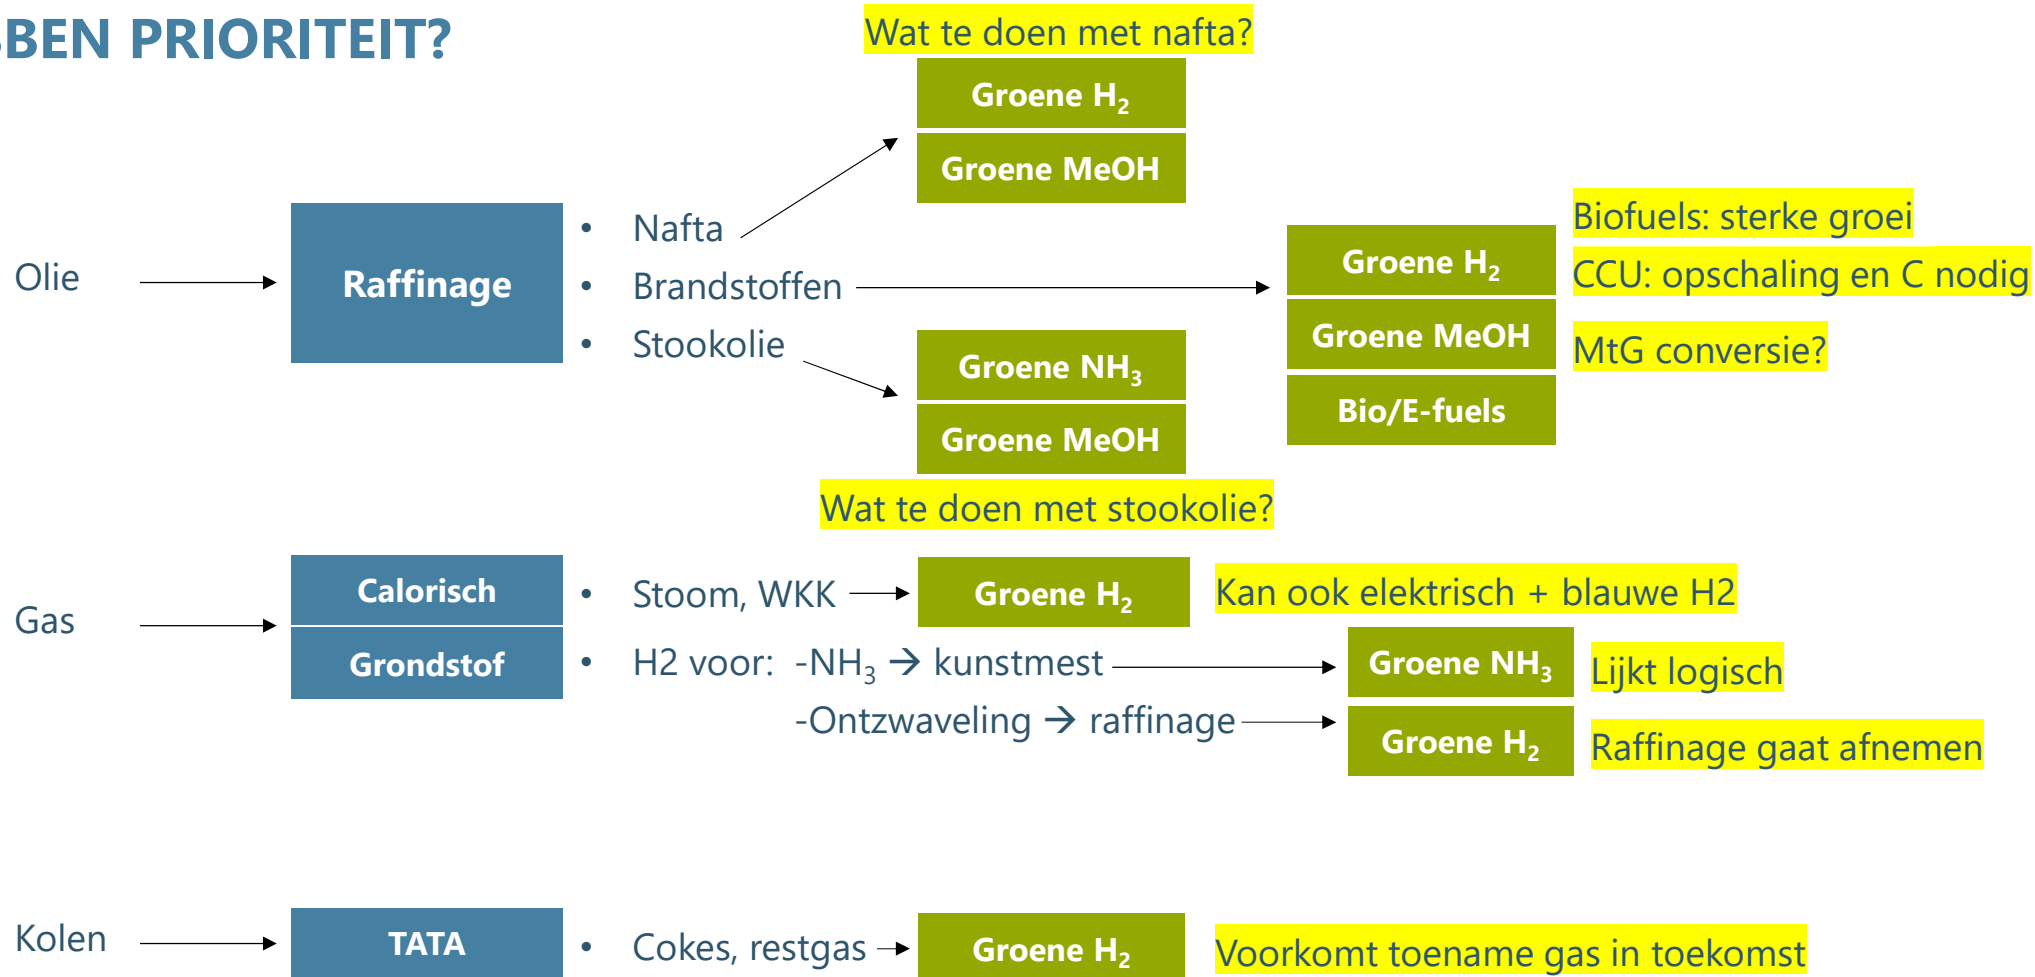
BEN PRIORITEIT?

Wat te doen met nafta?

Groene $H_2$

Groene MeOH

Olie

Raffinage

- Nafta
- Brandstoffen
- Stookolie

Groene $H_2$

Groene MeOH

Bio/E-fuels

Biofuels: sterke groei

CCU: opschaling en C nodig

MtG conversie?

Groene $NH_3$

Groene MeOH

Wat te doen met stookolie?

Gas

Calorisch

Grondstof

- Stoom, WKK
- H2 voor: -$NH_3$ → kunstmest
  -Ontzwaveling → raffinage

Groene $H_2$

Kan ook elektrisch + blauwe H2

Groene $NH_3$

Lijkt logisch

Groene $H_2$

Raffinage gaat afnemen

Kolen

TATA

- Cokes, restgas

Groene $H_2$

Voorkomt toename gas in toekomst